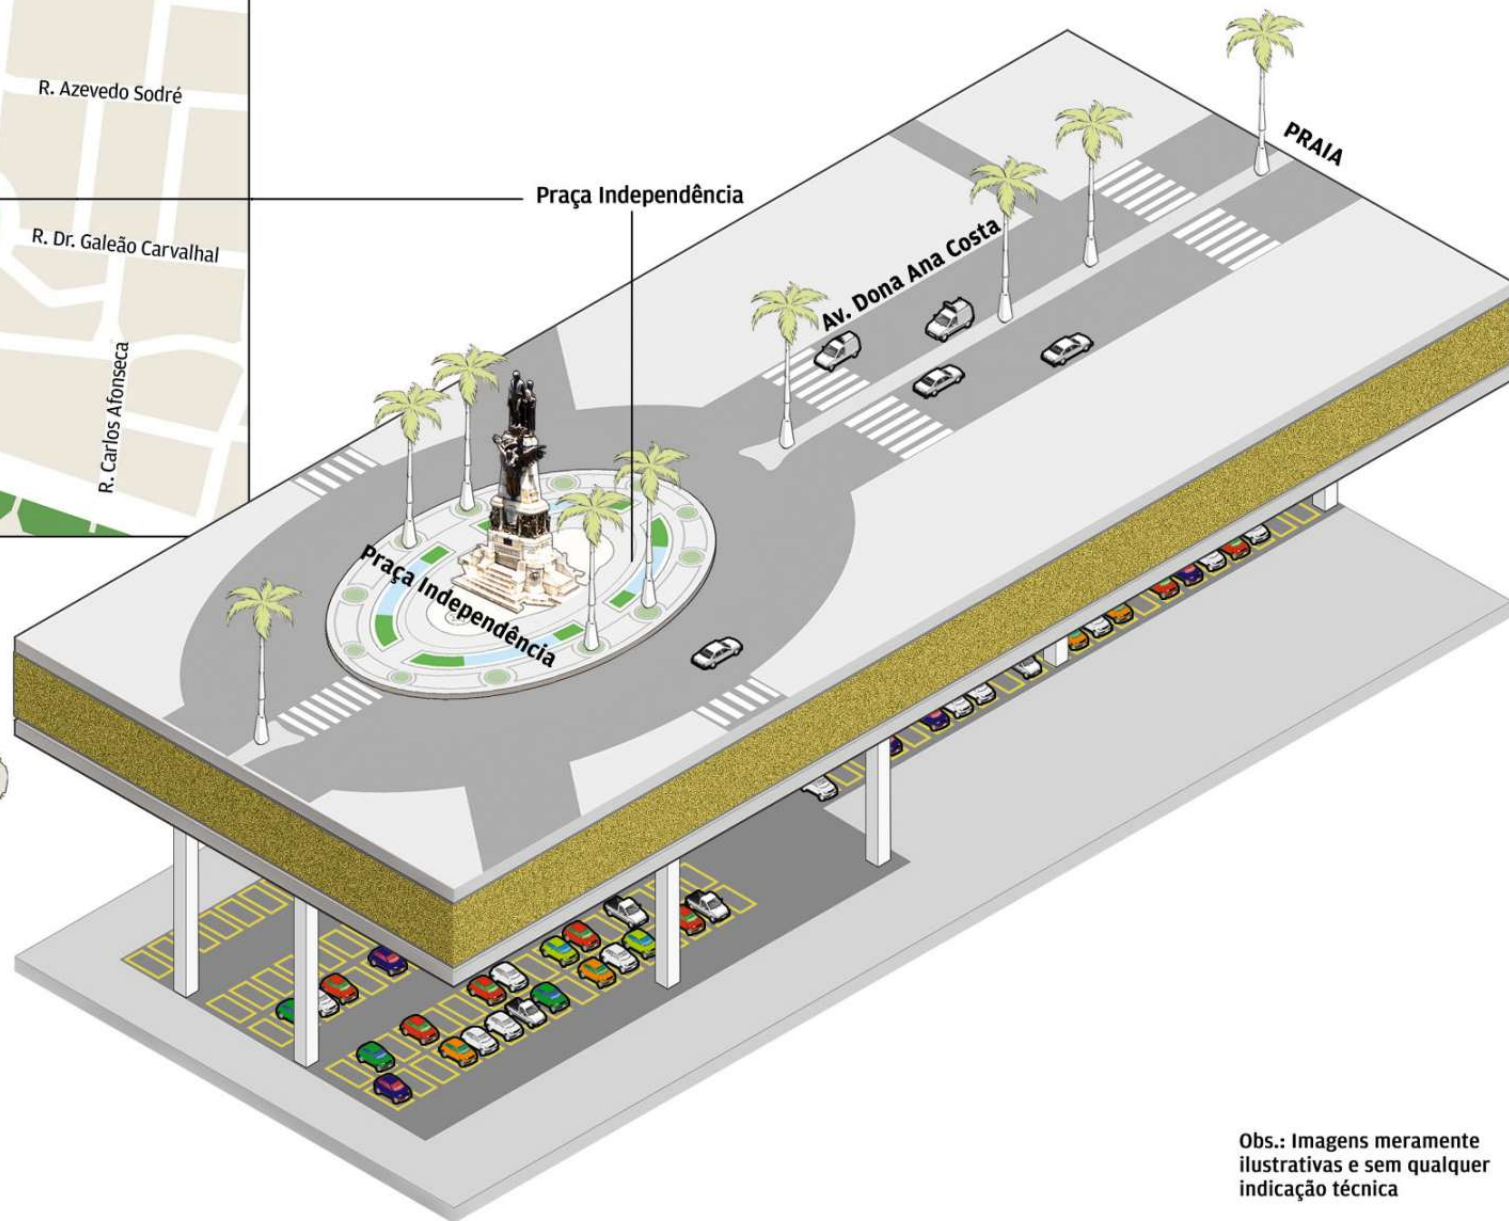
R. Azevedo Sodré

R. Dr. Galeão Carvalhal

R. Carlos Afonseca

Praça Independência

PRAIA

Av. Dona Ana Costa

Praça Independência

Obs.: Imagens meramente ilustrativas e sem qualquer indicação técnica